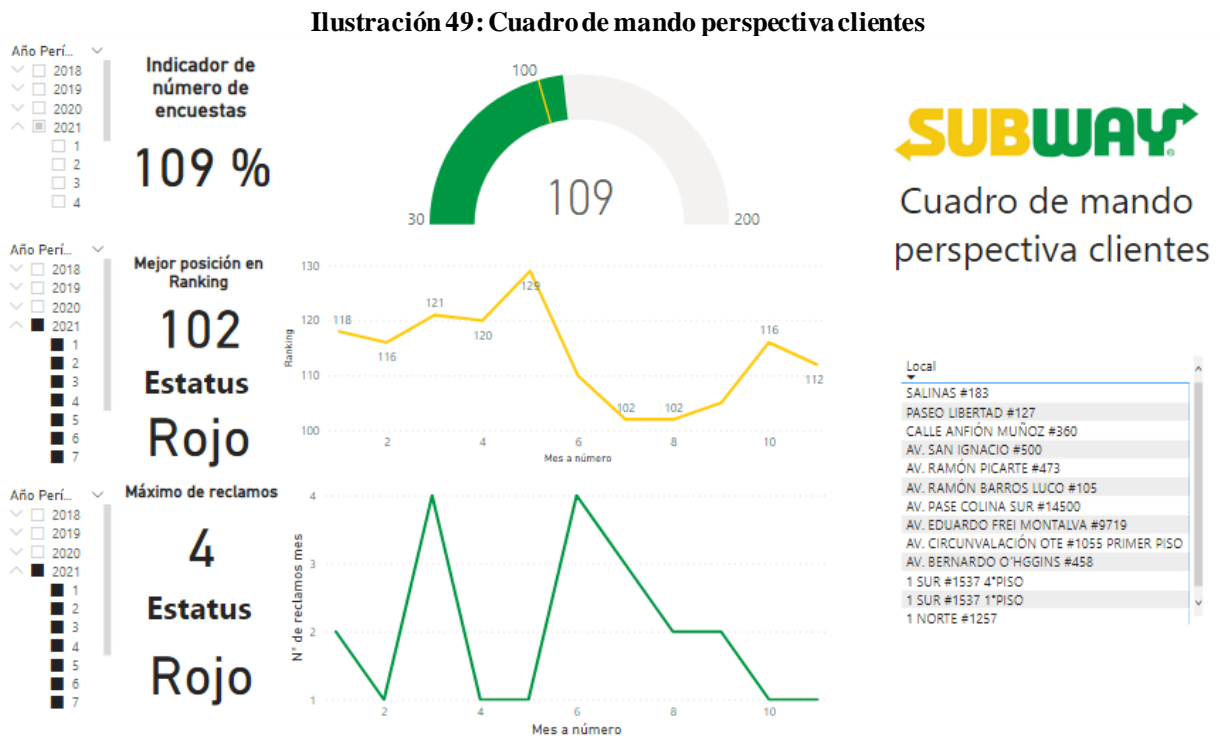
Ilustración 49: Cuadro de mando perspectiva clientes

Año Perí...
2018
2019
2020
2021
1
2
3
4

Indicador de número de encuestas

109 %

100
30
109
200

SUBWAY

Cuadro de mando perspectiva clientes

Año Perí...
2018
2019
2020
2021
1
2
3
4
5
6
7

Mejor posición en Ranking

102

Estatus

Rojo

130
120
110
100
Ranking
118
116
121
120
129
102
102
116
112
2
4
6
8
10
Mes a número

Local
SALINAS #183
PASEO LIBERTAD #127
CALLE ANFIÓN MUÑOZ #360
AV. SAN IGNACIO #500
AV. RAMÓN PICARTE #473
AV. RAMÓN BARROS LUCO #105
AV. PASE COLINA SUR #14500
AV. EDUARDO FREI MONTALVA #9719
AV. CIRCUNVALACIÓN OTE #1055 PRIMER PISO
AV. BERNARDO O'HGGINS #458
1 SUR #1537 4°PISO
1 SUR #1537 1°PISO
1 NORTE #1257

Año Perí...
2018
2019
2020
2021
1
2
3
4
5
6
7

Máximo de reclamos

4

Estatus

Rojo

4
3
2
1
N° de reclamos mes
2
4
6
8
10
Mes a número